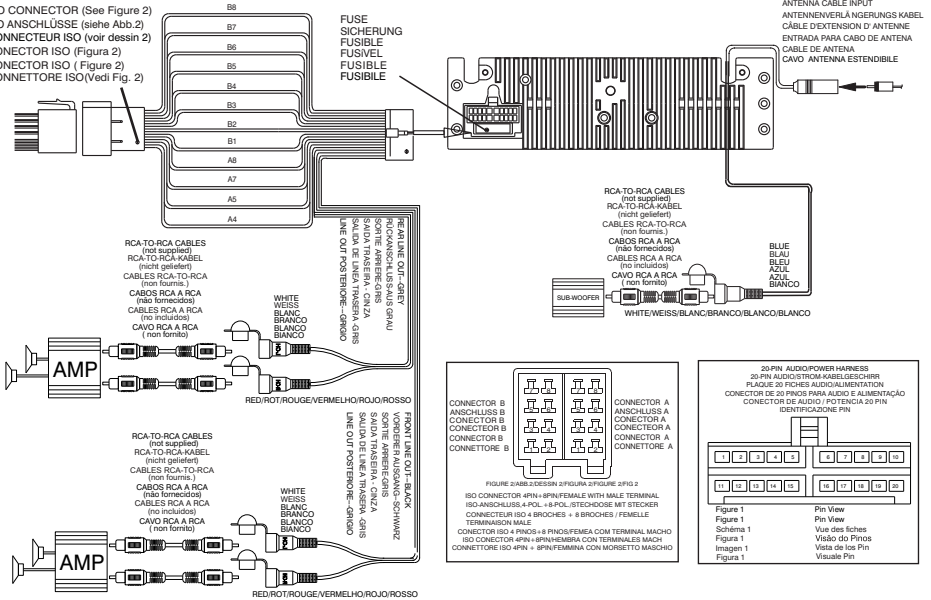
O CONNECTOR (See Figure 2)
ANSCHLÜSSE (siehe Abb.2)
CONNECTEUR ISO (voir dessin 2)
CONECTOR ISO (Figura 2)
CONECTOR ISO ( Figure 2)
CONNETTORE ISO(Vedi Fig. 2)

B8
B7
B6
B5
B4
B3
B2
B1
A8
A7
A5
A4

FUSE
SICHERUNG
FUSIBLE
FUSÍVEL
FUSIBLE
FUSIBILE

ANTENNA CABLE INPUT
ANTENNENVERLÄ NGERUNGS KABEL
CÂBLE D'EXTENSION D' ANTENNE
ENTRADA PARA CABO DE ANTENA
CABLE DE ANTENA
CAVO ANTENNA ESTENDIBILE

REAR LINE OUT--GREY
RÜCKANSCHLUSS-AUS GRAU
SORTIE ARRIERE-GRIS
SAÍDA TRASEIRA - CINZA
SALIDA DE LINEA TRASERA-GRIS
LINE OUT POSTERIORE--GRIGIO

RCA-TO-RCA CABLES
(not supplied)
RCA-TO-RCA-KABEL
(nicht geliefert)
CABLES RCA-TO-RCA
(non fournis.)
CABOS RCA A RCA
(não fornecidos)
CABLES RCA A RCA
(no incluidos)
CAVO RCA A RCA
( non fornito)

WHITE
WEISS
BLANC
BRANCO
BLANCO
BIANCO

AMP

RED/ROT/ROUGE/VERMELHO/ROJO/ROSSO

RCA-TO-RCA CABLES
(not supplied)
RCA-TO-RCA-KABEL
(nicht geliefert)
CABLES RCA-TO-RCA
(non fournis.)
CABOS RCA A RCA
(não fornecidos)
CABLES RCA A RCA
(no incluidos)
CAVO RCA A RCA
( non fornito)

BLUE
BLAU
BLEU
AZUL
AZUL
BIANCO

SUB-WOOFER

WHITE/WEISS/BLANC/BRANCO/BLANCO/BLANCO

FRONT LINE OUT--BLACK
VORDERER AUSGANG--SCHWARZ
SORTIE ARRIERE-GRIS
SAÍDA TRASEIRA - CINZA
SALIDA DE LINEA TRASERA-GRIS
LINE OUT POSTERIORE--GRIGIO

RCA-TO-RCA CABLES
(not supplied)
RCA-TO-RCA-KABEL
(nicht geliefert)
CABLES RCA-TO-RCA
(non fournis.)
CABOS RCA A RCA
(não fornecidos)
CABLES RCA A RCA
(no incluidos)
CAVO RCA A RCA
( non fornito)

WHITE
WEISS
BLANC
BRANCO
BLANCO
BIANCO

AMP

RED/ROT/ROUGE/VERMELHO/ROJO/ROSSO

CONNECTOR B
ANSCHLUSS B
CONECTOR B
CONECTEOR B
CONECTOR B
CONNETTORE B

CONNECTOR A
ANSCHLUSS A
CONECTOR A
CONECTEOR A
CONECTOR A
CONNETTORE A

FIGURE 2/ABB.2/DESSIN 2/FIGURA 2/FIGURE 2/FIG 2
ISO CONNECTOR 4PIN+8PIN/FEMALE WITH MALE TERMINAL
ISO-ANSCHLUSS,4-POL. + 8-POL./STECHDOSE MIT STECKER
CONNECTEUR ISO 4 BROCHES + 8 BROCHES / FEMELLE TERMINAISON MALE
CONECTOR ISO 4 PINOS+8 PINOS/FEMEA COM TERMINAL MACHO
ISO CONECTOR 4PIN+8PIN/HEMBRA CON TERMINALES MACH
CONNETTORE ISO 4PIN + 8PIN/FEMMINA CON MORSETTO MASCHIO

20-PIN AUDIO/POWER HARNESS
20-PIN AUDIO/STROM-KABELGESCHIRR
PLAQUE 20 FICHES AUDIO/ALIMENTATION
CONECTOR DE 20 PINOS PARA AUDIO E ALIMENTAÇÃO
CONECTOR DE AUDIO / POTENCIA 20 PIN
IDENTIFICAZIONE PIN

| 1 | 2 | 3 | 4 | 5 | 6 | 7 | 8 | 9 | 10 |
| 11 | 12 | 13 | 14 | 15 | 16 | 17 | 18 | 19 | 20 |

Figure 1 Pin View
Figure 1 Pin View
Schéma 1 Vue des fiches
Figura 1 Visão do Pinos
Imagen 1 Vista de los Pin
Figura 1 Visuale Pin